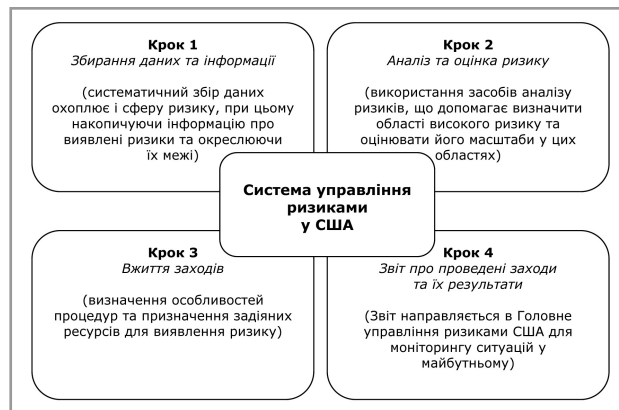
**Крок 1**
*Збирання даних та інформації*

(систематичний збір даних охоплює і сферу ризику, при цьому накопичуючи інформацію про виявлені ризики та окреслюючи їх межі)

**Крок 2**
*Аналіз та оцінка ризику*

(використання засобів аналізу ризиків, що допомагає визначити області високого ризику та оцінювати його масштаби у цих областях)

**Система управління ризиками у США**

**Крок 3**
*Вжиття заходів*

(визначення особливостей процедур та призначення задіяних ресурсів для виявлення ризику)

**Крок 4**
*Звіт про проведені заходи та їх результати*

(Звіт направляється в Головне управління ризиками США для моніторингу ситуацій у майбутньому)